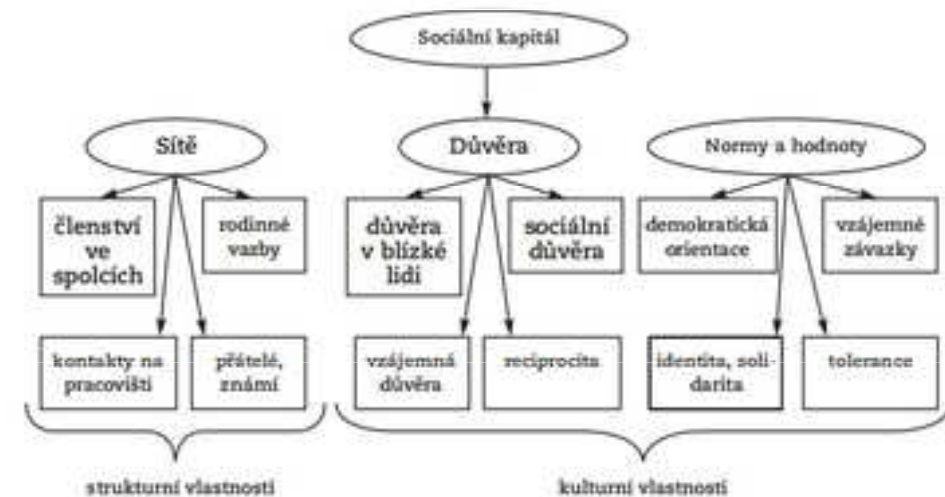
Sociální kapitál

Sítě

členství ve spolcích

rodinné vazby

kontakty na pracovišti

přátelé, známí

Důvěra

důvěra v blízké lidi

sociální důvěra

vzájemná důvěra

reciprocita

Normy a hodnoty

demokratická orientace

vzájemné závazky

identita, solidarita

tolerance

strukturní vlastnosti

kulturní vlastnosti